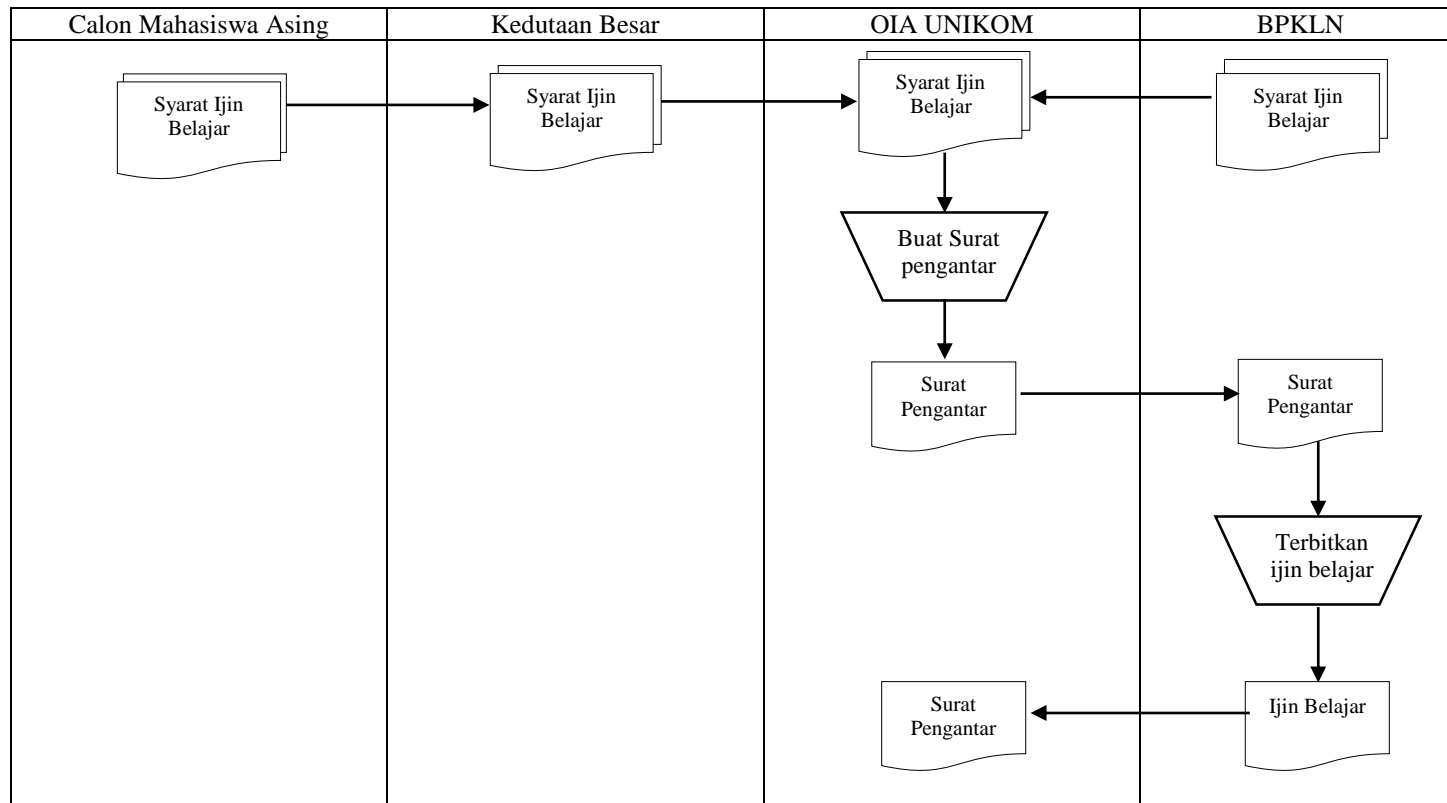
| Calon Mahasiswa Asing | Kedutaan Besar | OIA UNIKOM | BPKLN |
|---|---|---|---|

Syarat Ijin Belajar

Syarat Ijin Belajar

Syarat Ijin Belajar

Syarat Ijin Belajar

Buat Surat pengantar

Surat Pengantar

Surat Pengantar

Terbitkan ijin belajar

Ijin Belajar

Surat Pengantar